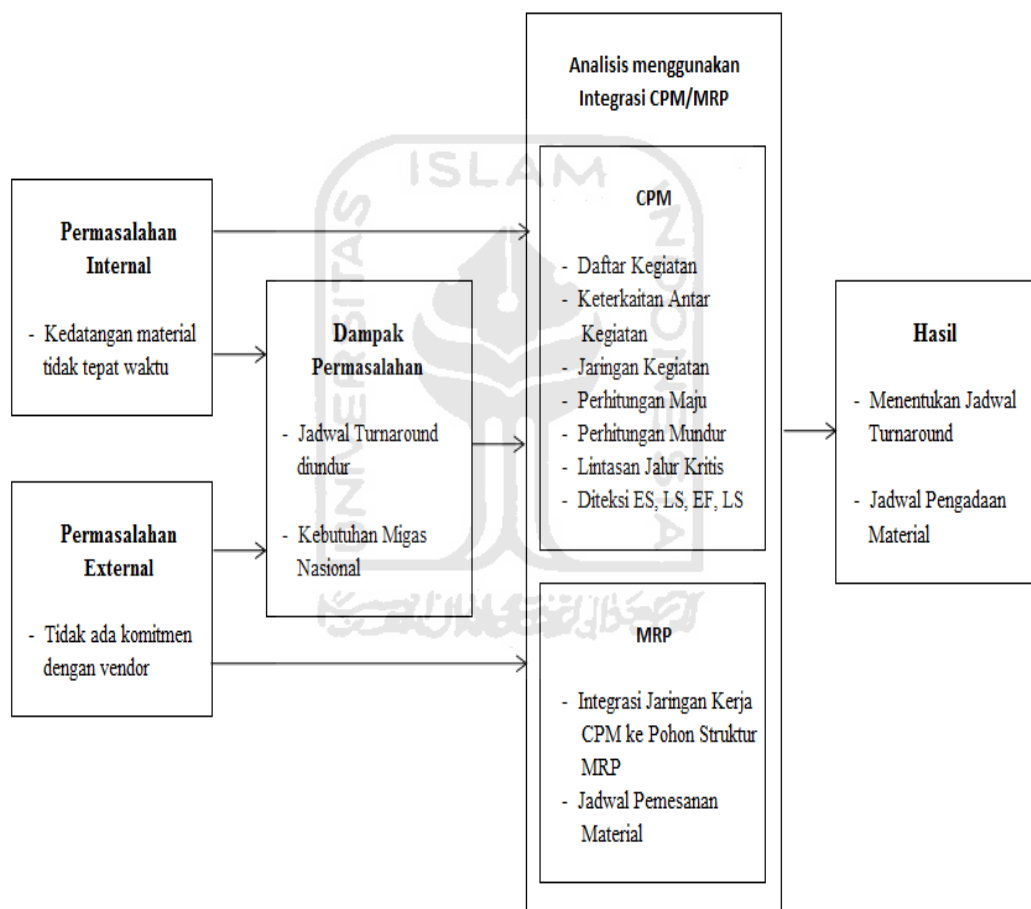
Permasalahan Internal

- Kedatangan material tidak tepat waktu

Permasalahan External

- Tidak ada komitmen dengan vendor

Dampak Permasalahan

- Jadwal Turnaround diundur

- Kebutuhan Migas Nasional

Analisis menggunakan Integrasi CPM/MRP

CPM

- Daftar Kegiatan
- Keterkaitan Antar Kegiatan
- Jaringan Kegiatan
- Perhitungan Maju
- Perhitungan Mundur
- Lintasan Jalur Kritis
- Diteksi ES, LS, EF, LS

MRP

- Integrasi Jaringan Kerja CPM ke Pohon Struktur MRP
- Jadwal Pemesanan Material

Hasil

- Menentukan Jadwal Turnaround

- Jadwal Pengadaan Material

ISLAM